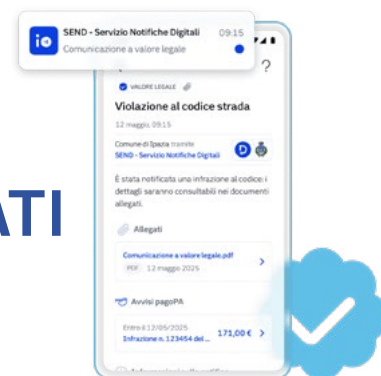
io SEND - Servizio Notifiche Digitali 09:15
Comunicazione a valore legale

ATI

?

VALORE LEGALE

Violazione al codice strada

12 maggio, 09:15

Comune di Ipazia tramite
SEND - Servizio Notifiche Digitali

È stata notificata una infrazione al codice: i dettagli saranno consultabili nei documenti allegati.

Allegati

Comunicazione a valore legale.pdf
PDF 12 maggio 2025

Avvisi pagoPA

Entro il 12/05/2025
Infrazione n. 123454 del... 171,00 €

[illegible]